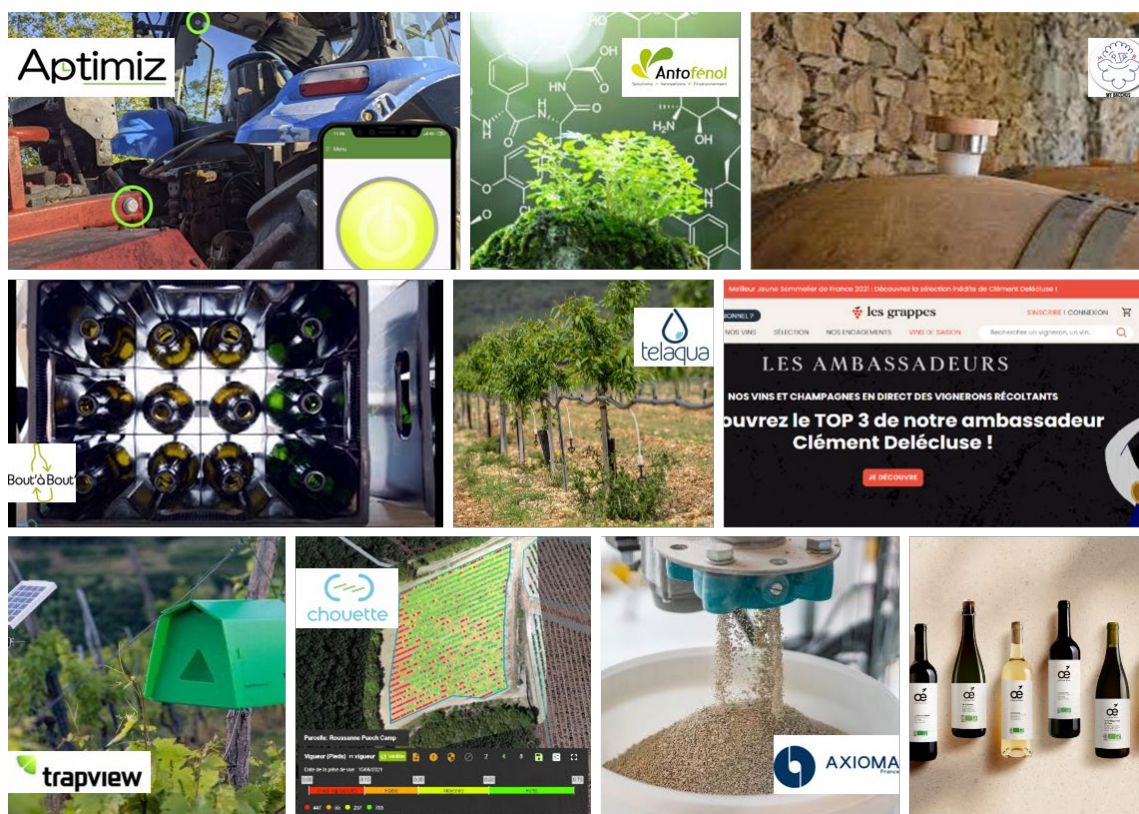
Aptimiz

Menu

Antofénol

Solutions • Innovations • Environnement

MY BACCHUS

Bout'à Bout

telaqua

Meilleur Jeune Sommelier de France 2021 : Découvrez la sélection inédite de Clément Delécluse !

les grappes

S'INSCRIRE | CONNEXION

NOS VINS SÉLECTION NOS ENGAGEMENTS VINS DE SAISON

Rechercher un vigneron, un vin...

LES AMBASSADEURS

NOS VINS ET CHAMPAGNES EN DIRECT DES VIGNERONS RÉCOLTANTS

uvrez le TOP 3 de notre ambassadeur Clément Delécluse !

JE DÉCOUVRE

trapview

chouette

Parcelle: Roussanne Punch Camp

Vigueur (Pieds)

AXIOMA
France

oé